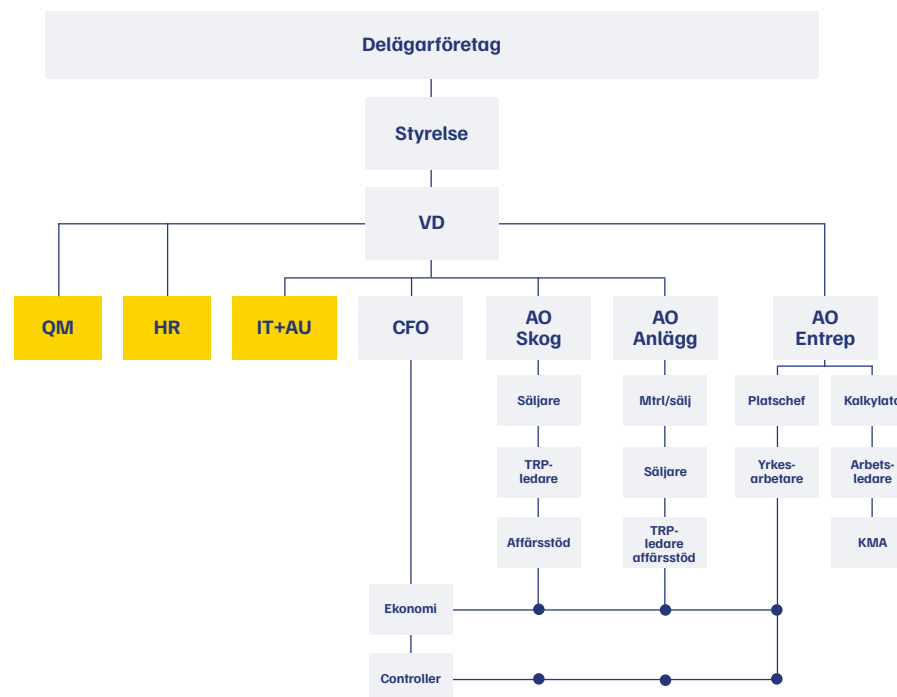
Delägarföretag

Styrelse

VD

QM

HR

IT+AU

CFO

AO Skog

AO Anlägg

AO Entrep

Säljare

TRP-ledare

Affärsstöd

Mtrl/sälj

Säljare

TRP-ledare affärsstöd

Platschef

Yrkes-arbetare

Kalkylat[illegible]

Arbets-ledare

KMA

Ekonomi

Controller